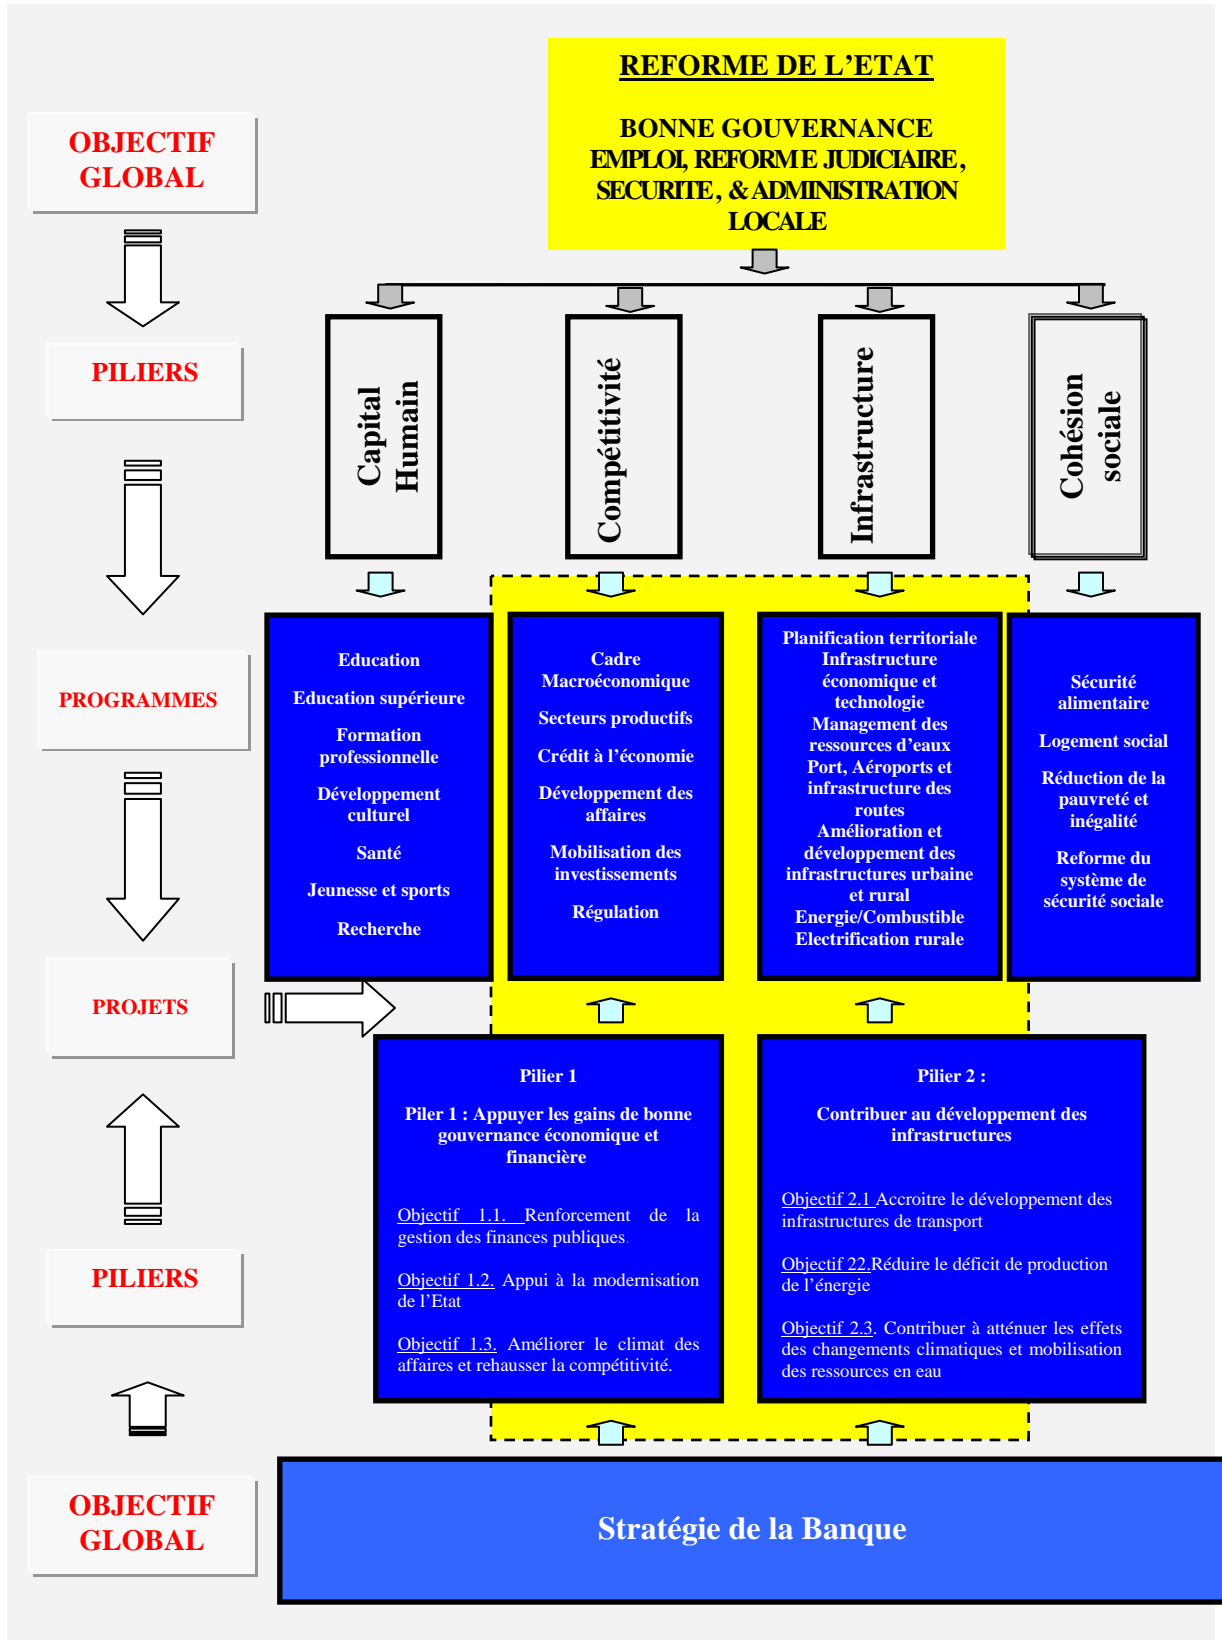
OBJECTIF GLOBAL

REFORME DE L'ETAT

BONNE GOUVERNANCE EMPLOI, REFORME JUDICIAIRE, SECURITE, & ADMINISTRATION LOCALE

PILIERS

Capital Humain

Compétitivité

Infrastructure

Cohésion sociale

PROGRAMMES

Education

Education supérieure

Formation professionnelle

Développement culturel

Santé

Jeunesse et sports

Recherche

Cadre Macroéconomique

Secteurs productifs

Crédit à l'économie

Développement des affaires

Mobilisation des investissements

Régulation

Planification territoriale Infrastructure économique et technologie Management des ressources d'eaux Port, Aéroports et infrastructure des routes Amélioration et développement des infrastructures urbaine et rural Energie/Combustible Electrification rurale

Sécurité alimentaire

Logement social

Réduction de la pauvreté et inégalité

Reforme du système de sécurité sociale

PROJETS

Pilier 1

Piler 1 : Appuyer les gains de bonne gouvernance économique et financière

Objectif 1.1. Renforcement de la gestion des finances publiques

Objectif 1.2. Appui à la modernisation de l'Etat

Objectif 1.3. Améliorer le climat des affaires et rehausser la compétitivité.

Pilier 2 :

Contribuer au développement des infrastructures

Objectif 2.1 Accroitre le développement des infrastructures de transport

Objectif 22.Réduire le déficit de production de l'énergie

Objectif 2.3. Contribuer à atténuer les effets des changements climatiques et mobilisation des ressources en eau

PILIERS

OBJECTIF GLOBAL

Stratégie de la Banque